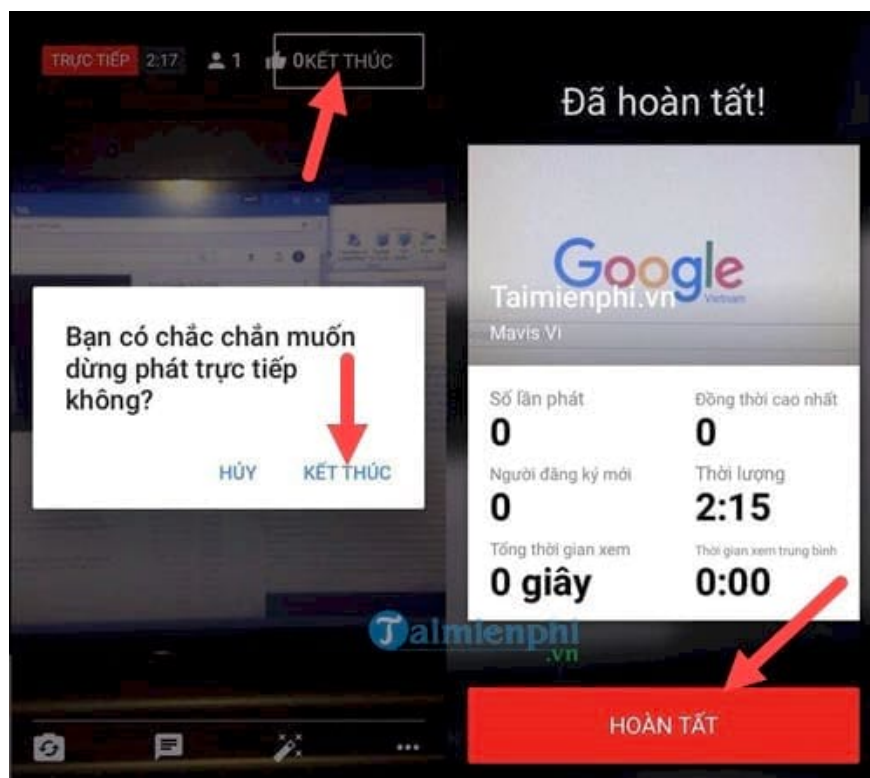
TRỰC TIẾP 2:17 1 0 KẾT THÚC

Bạn có chắc chắn muốn dừng phát trực tiếp không?

HỦY KẾT THÚC

Đã hoàn tất!

Google
Vietnam

Taimienphi.vn

Mavis Vi

Số lần phát
0

Đồng thời cao nhất
0

Người đăng ký mới
0

Thời lượng
2:15

Tổng thời gian xem
0 giây

Thời gian xem trung bình
0:00

Taimienphi
.vn

HOÀN TẤT